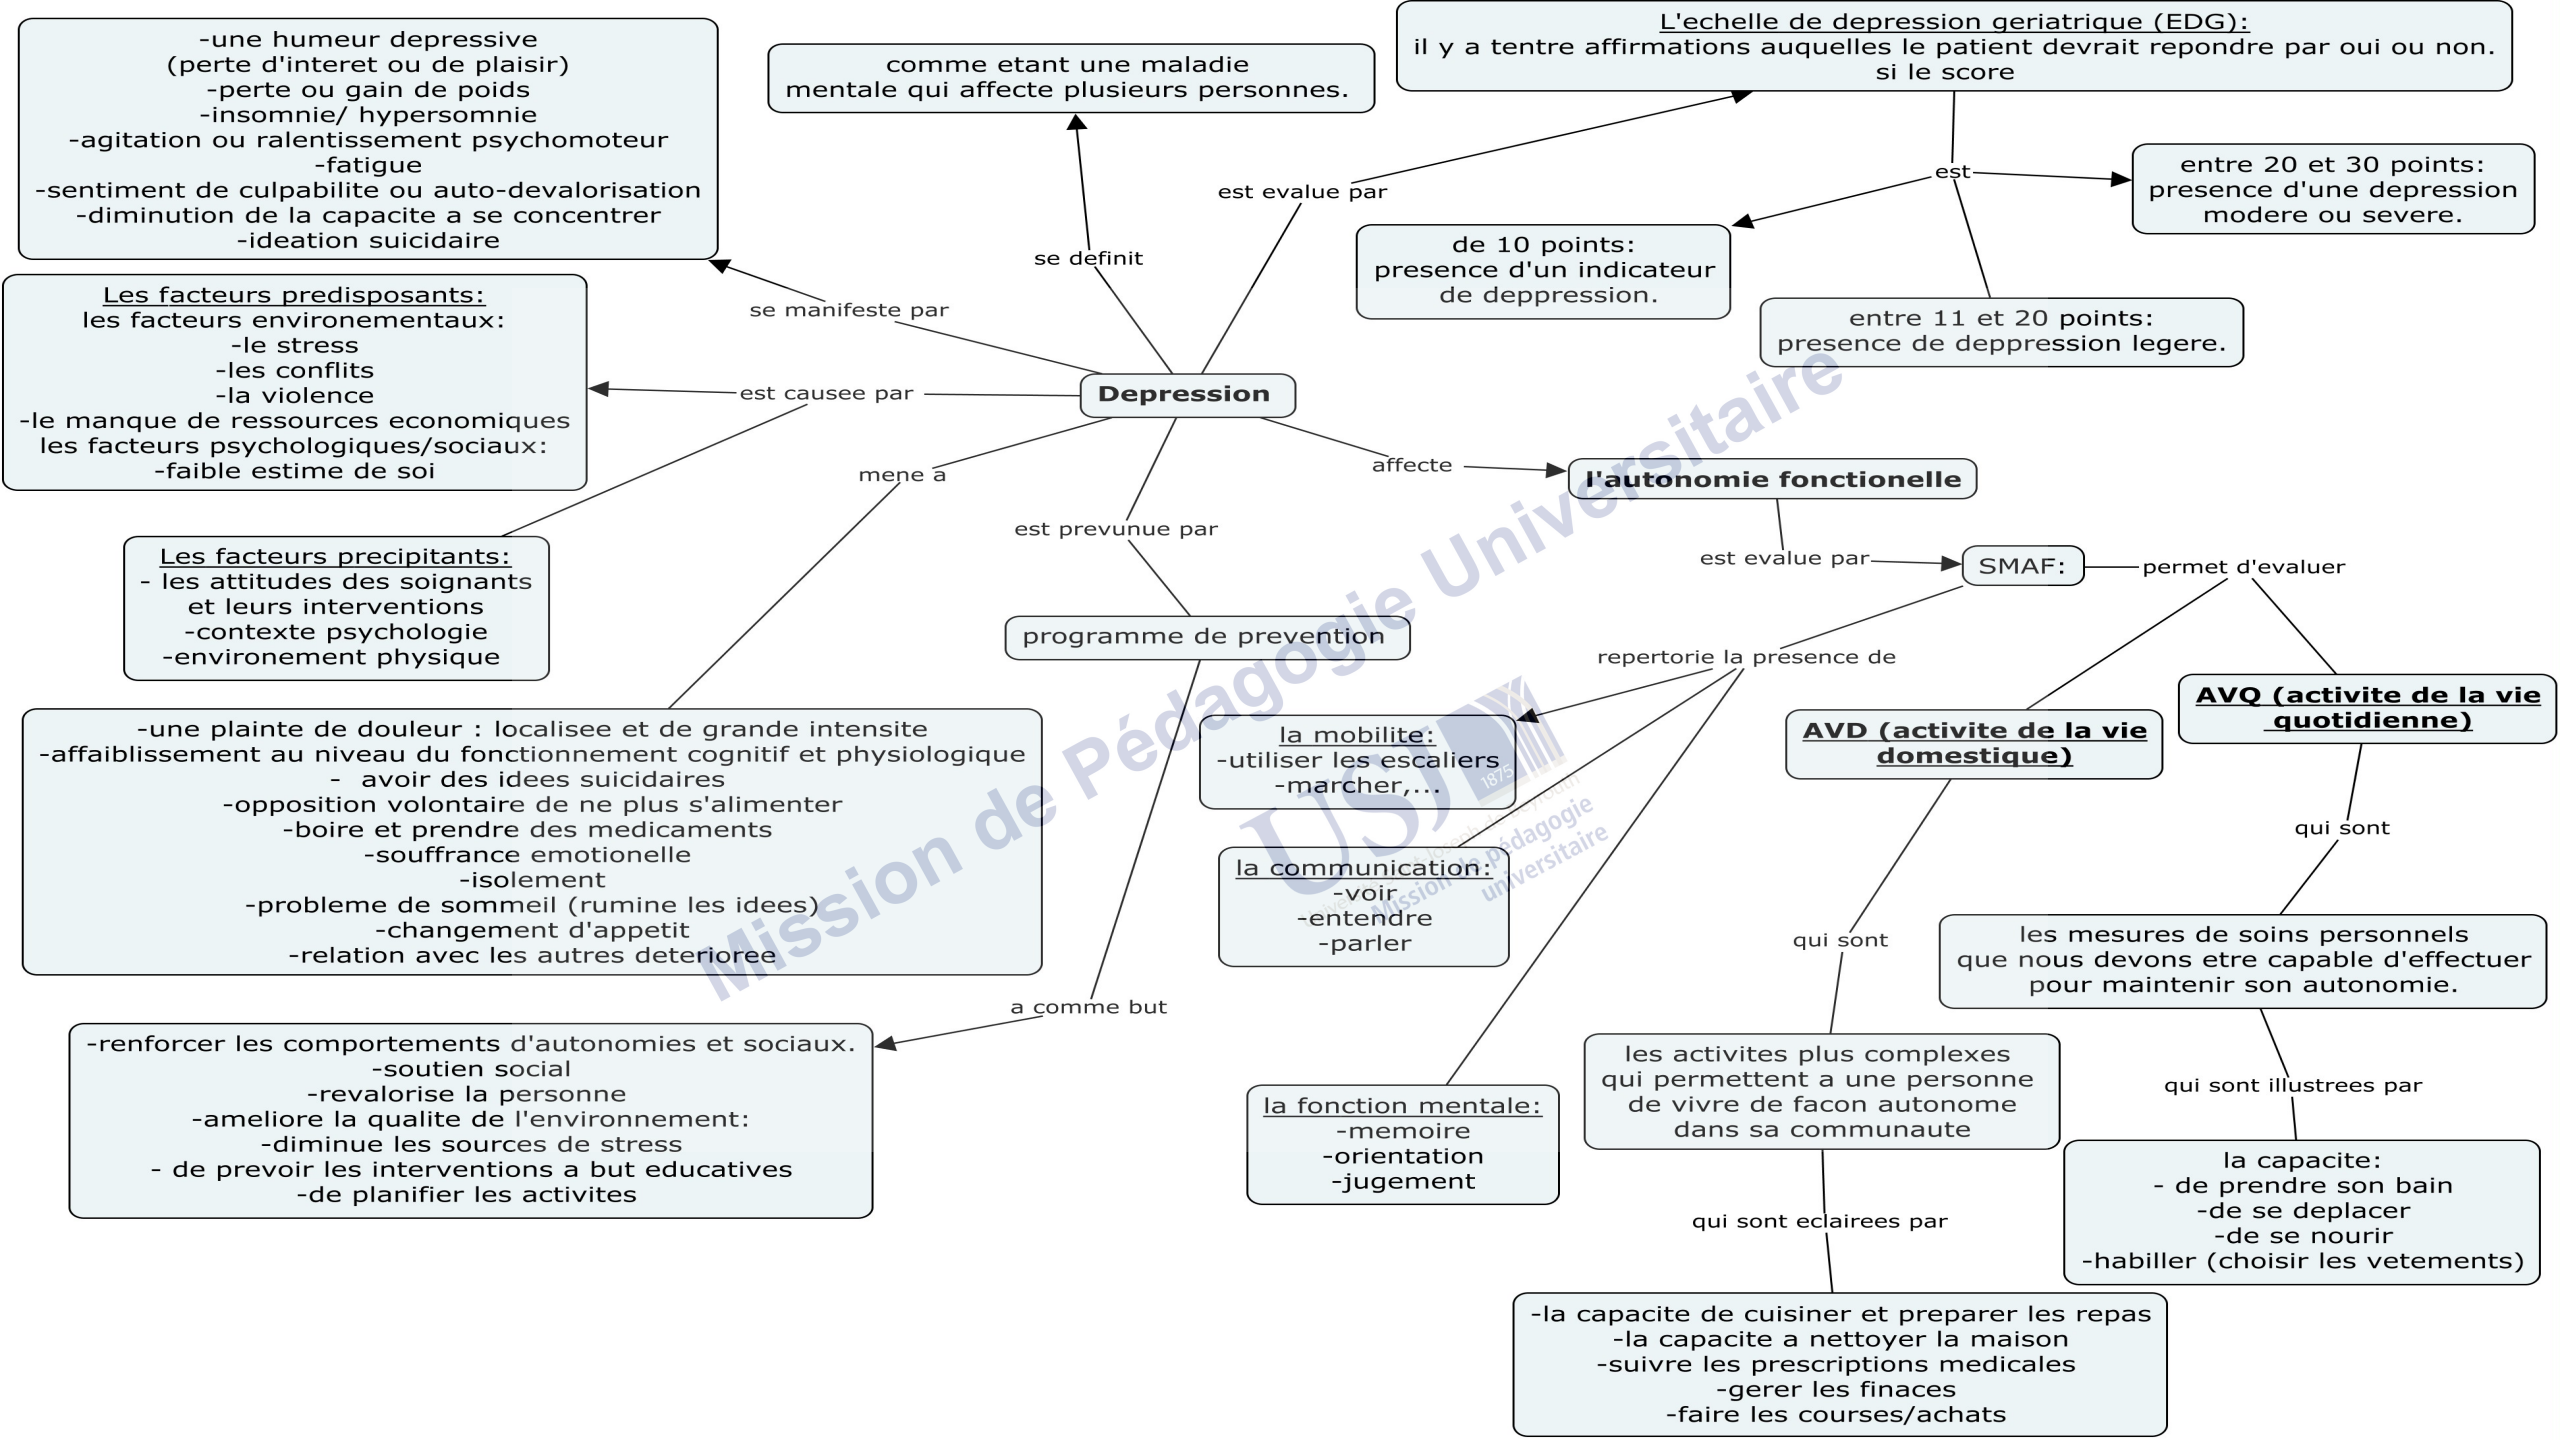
-une humeur depressive
(perte d'interet ou de plaisir)
-perte ou gain de poids
-insomnie/ hypersomnie
-agitation ou ralentissement psychomoteur
-fatigue
-sentiment de culpabilite ou auto-devalorisation
-diminution de la capacite a se concentrer
-ideation suicidaire

comme etant une maladie mentale qui affecte plusieurs personnes.

L'echelle de depression geriatrique (EDG):
il y a tentre affirmations auquelles le patient devrait repondre par oui ou non.
si le score

est

entre 20 et 30 points:
presence d'une depression modere ou severe.

de 10 points:
presence d'un indicateur de deppression.

entre 11 et 20 points:
presence de deppression legere.

est evalue par

se definit

se manifeste par

Les facteurs predisposants:
les facteurs environementaux:
-le stress
-les conflits
-la violence
-le manque de ressources economiques
les facteurs psychologiques/sociaux:
-faible estime de soi

est causee par

Depression

mene a

affecte

l'autonomie fonctionelle

est evalue par

SMAF:

permet d'evaluer

Les facteurs precipitants:
- les attitudes des soignants et leurs interventions
-contexte psychologie
-environement physique

est prevunue par

programme de prevention

repertorie la presence de

la mobilite:
-utiliser les escaliers
-marcher,...

AVD (activite de la vie domestique)

AVQ (activite de la vie quotidienne)

-une plainte de douleur : localisee et de grande intensite
-affaiblissement au niveau du fonctionnement cognitif et physiologique
- avoir des idees suicidaires
-opposition volontaire de ne plus s'alimenter
-boire et prendre des medicaments
-souffrance emotionelle
-isolement
-probleme de sommeil (rumine les idees)
-changement d'appetit
-relation avec les autres deterioree

la communication:
-voir
-entendre
-parler

qui sont

qui sont

les mesures de soins personnels que nous devons etre capable d'effectuer pour maintenir son autonomie.

a comme but

-renforcer les comportements d'autonomies et sociaux.
-soutien social
-revalorise la personne
-ameliore la qualite de l'environnement:
-diminue les sources de stress
- de prevoir les interventions a but educatives
-de planifier les activites

la fonction mentale:
-memoire
-orientation
-jugement

les activites plus complexes qui permettent a une personne de vivre de facon autonome dans sa communaute

qui sont illustrees par

la capacite:
- de prendre son bain
-de se deplacer
-de se nourir
-habiller (choisir les vetements)

qui sont eclairees par

-la capacite de cuisiner et preparer les repas
-la capacite a nettoyer la maison
-suivre les prescriptions medicales
-gerer les finaces
-faire les courses/achats

Mission de Pédagogie Universitaire